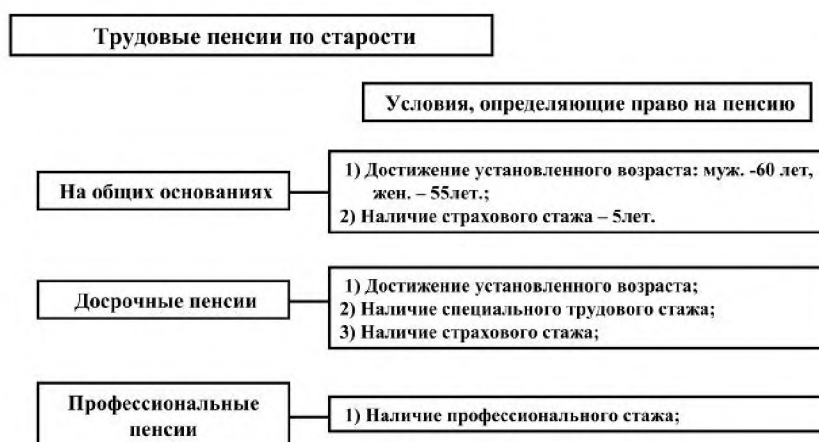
Трудовые пенсии по старости

Условия, определяющие право на пенсию

На общих основаниях

1) Достижение установленного возраста: муж. -60 лет, жен. – 55лет.;
2) Наличие страхового стажа – 5лет.

Досрочные пенсии

1) Достижение установленного возраста;
2) Наличие специального трудового стажа;
3) Наличие страхового стажа;

Профессиональные пенсии

1) Наличие профессионального стажа;